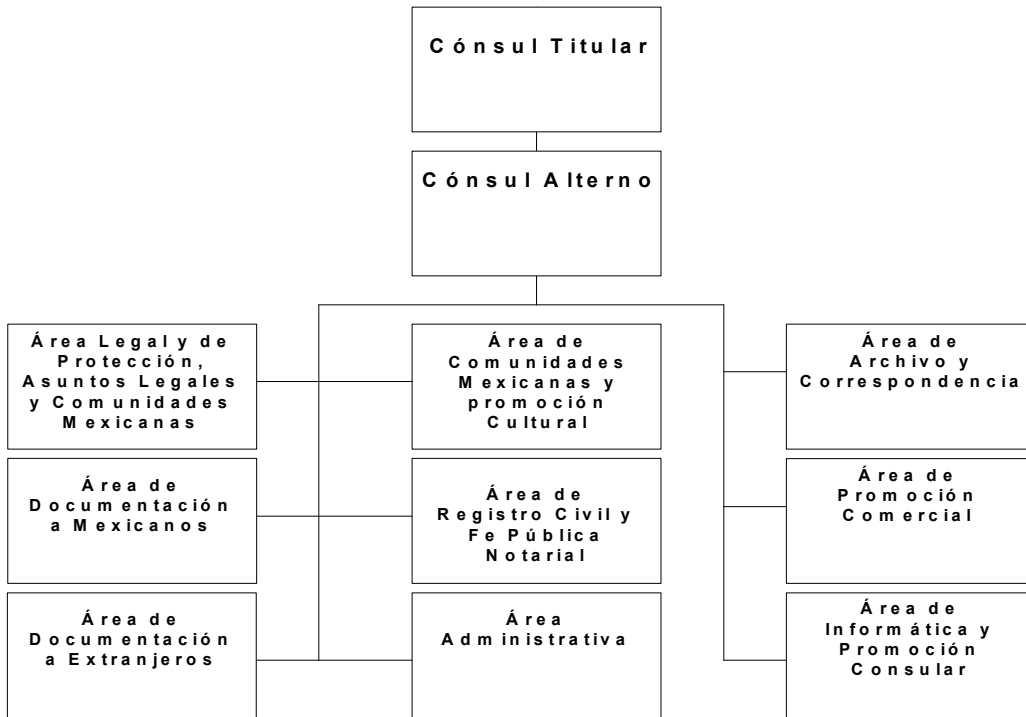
Cónsul Titular

Cónsul Alterno

Área Legal y de Protección, Asuntos Legales y Comunidades Mexicanas

Área de Comunidades Mexicanas y promoción Cultural

Área de Archivo y Correspondencia

Área de Documentación a Mexicanos

Área de Registro Civil y Fe Pública Notarial

Área de Promoción Comercial

Área de Documentación a Extranjeros

Área Administrativa

Área de Informática y Promoción Consular